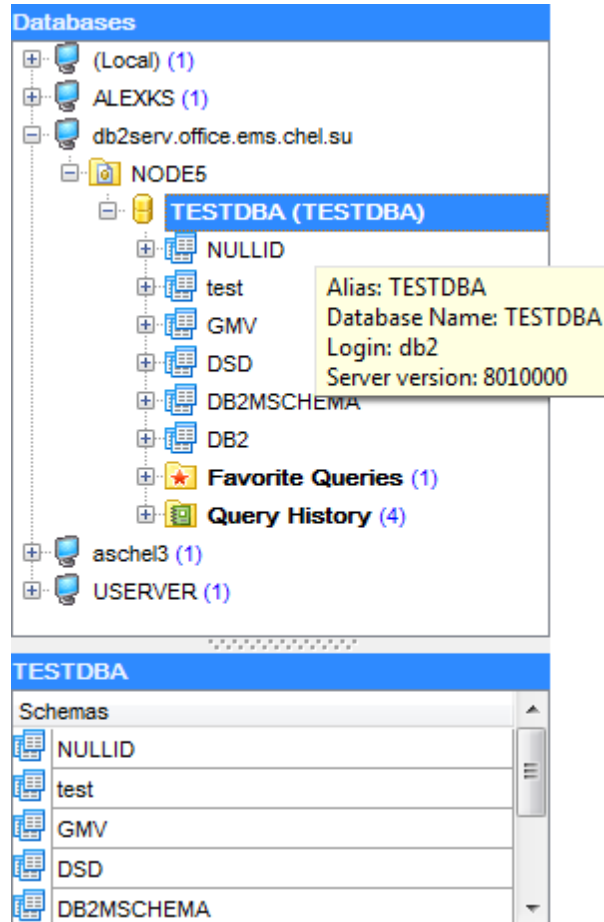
Databases

(Local) (1)
ALEXKS (1)
db2serv.office.ems.chel.su
NODE5
TESTDBA (TESTDBA)
NULLID
test
GMV
DSD
DB2MSCHEMA
DB2
Favorite Queries (1)
Query History (4)
aschel3 (1)
USERVER (1)

Alias: TESTDBA
Database Name: TESTDBA
Login: db2
Server version: 8010000

TESTDBA

| Schemas |
|---|
| NULLID |
| test |
| GMV |
| DSD |
| DB2MSCHEMA |